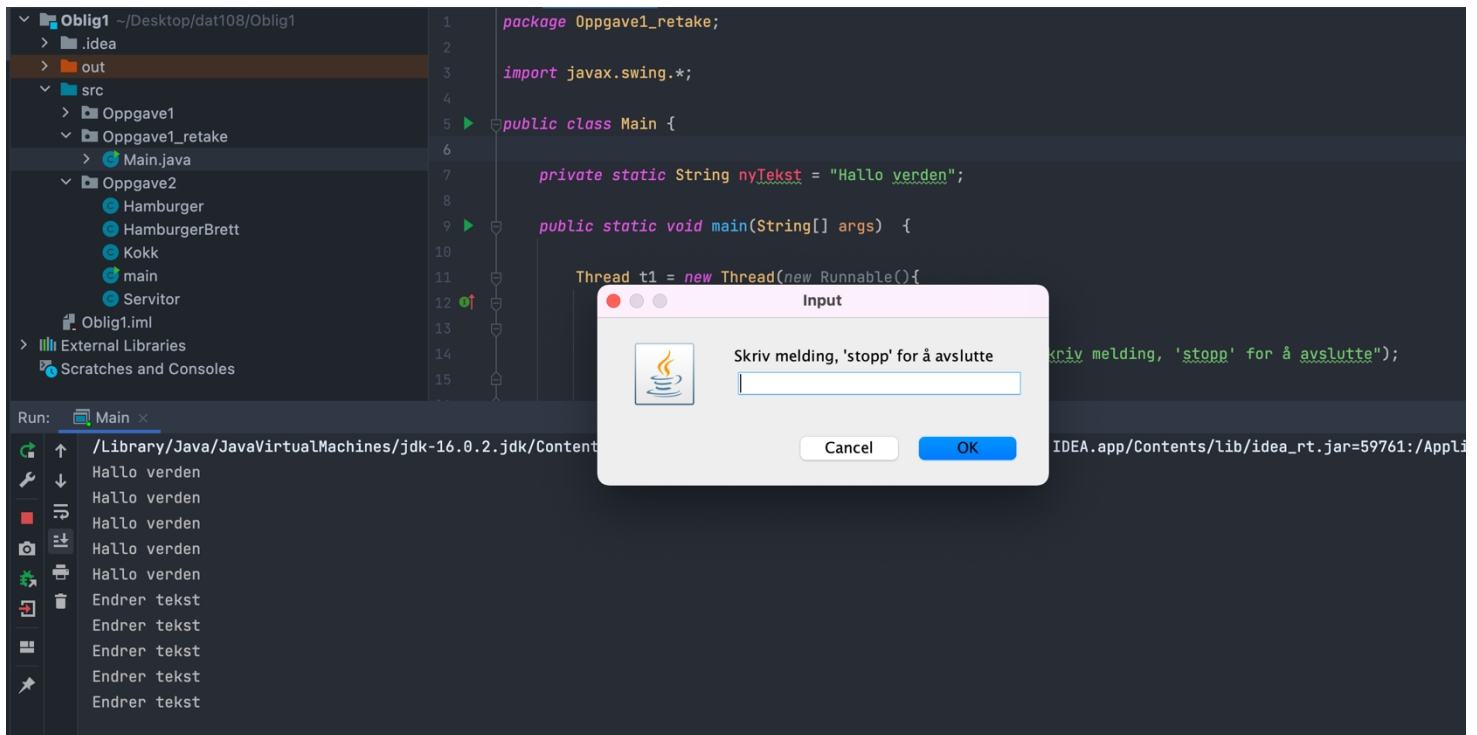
Oblig1 ~/Desktop/dat108/Oblig1
.idea
out
src
Oppgave1
Oppgave1_retake
Main.java
Oppgave2
Hamburger
HamburgerBrett
Kokk
main
Servitor
Oblig1.iml
External Libraries
Scratches and Consoles

1 package Oppgave1_retake;
2
3 import javax.swing.*;
4
5 public class Main {
6
7 private static String nyTekst = "Hallo verden";
8
9 public static void main(String[] args) {
10
11 Thread t1 = new Thread(new Runnable(){
12
13
14 kriv melding, 'stopp' for å avslutte");
15

Input
Skriv melding, 'stopp' for å avslutte
Cancel
OK

Run: Main ×
/Library/Java/JavaVirtualMachines/jdk-16.0.2.jdk/Content IDEA.app/Contents/lib/idea_rt.jar=59761:/Appli
Hallo verden
Hallo verden
Hallo verden
Hallo verden
Hallo verden
Endrer tekst
Endrer tekst
Endrer tekst
Endrer tekst
Endrer tekst